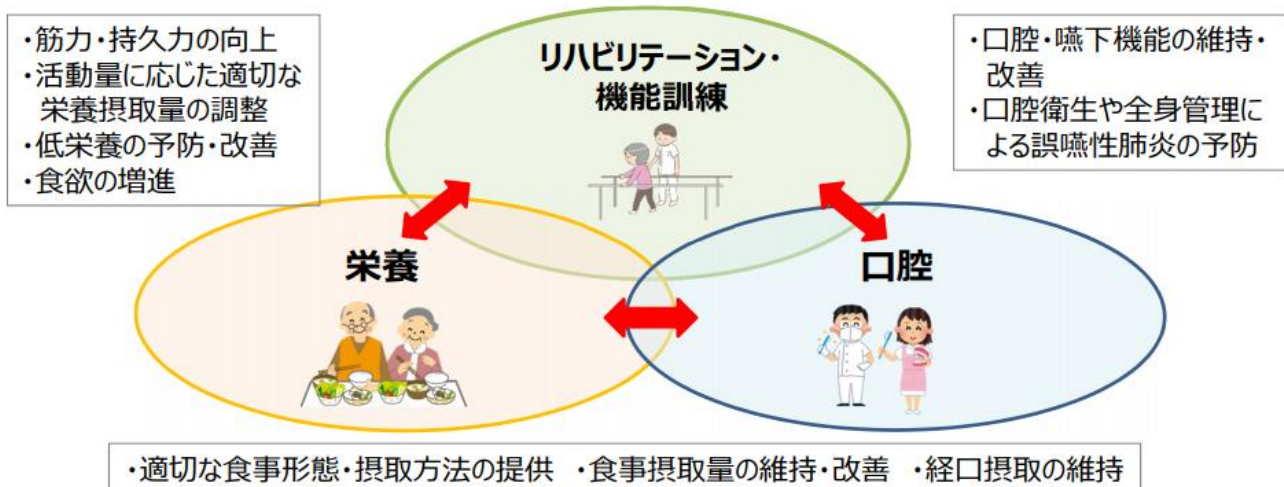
・筋力・持久力の向上
・活動量に応じた適切な栄養摂取量の調整
・低栄養の予防・改善
・食欲の増進

リハビリテーション・
機能訓練

・口腔・嚥下機能の維持・改善
・口腔衛生や全身管理による誤嚥性肺炎の予防

栄養

口腔

・適切な食事形態・摂取方法の提供　・食事摂取量の維持・改善　・経口摂取の維持